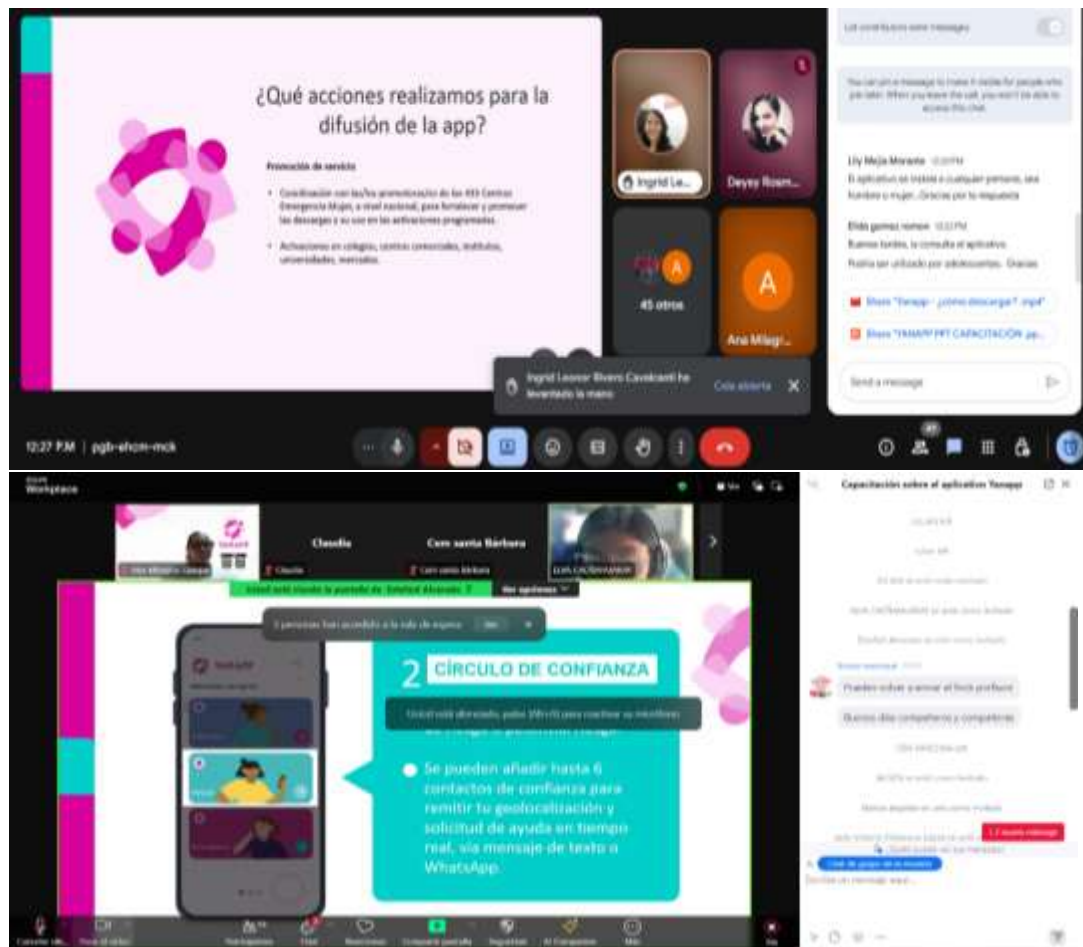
¿Qué acciones realizamos para la difusión de la app?

Promoción de servicio

• Coordinación con las/los promotoras/es de los 433 Centros Emergencia Mujer, a nivel nacional, para fortalecer y promover las descargas y su uso en las activaciones programadas.

• Activaciones en colegios, centros comerciales, institutos, universidades, mercados.

Ingrid Le...

Deysy Rosm...

45 otros

Ana Milagr...

Ingrid Leonor Rivero Cavalcanti ha levantado la mano

Cola abierta

Let participants send messages

You can pin a message to make it visible for people who join later. When you leave the call, you won't be able to access this chat.

Lily Mejia Morante 12:20 PM
El aplicativo se instala a cualquier persona, sea hombre o mujer...Gracias por la respuesta

Elida gomez romon 12:22 PM
Buenos tardes, la consulta el aplicativo. Podría ser utilizado por adolescentes. Gracias

Share "Yanapp - ¿cómo descargar?.mp4"

Share "YANAPP PPT CAPACITACIÓN.pp...

Send a message

12:27 PM | pgb-ehom-mck

Workplace

Claudia

Cem santa Bárbara

Capacitación sobre el aplicativo Yanapp

2 CÍRCULO DE CONFIANZA

● Se pueden añadir hasta 6 contactos de confianza para remitir tu geolocalización y solicitud de ayuda en tiempo real, vía mensaje de texto o WhatsApp.

Pueden volver a enviar el link porfavor

Buenos días compañeros y compañeras

1-2 nuevo mensaje

Chat de grupo de la reunión

Escribe un mensaje aquí...